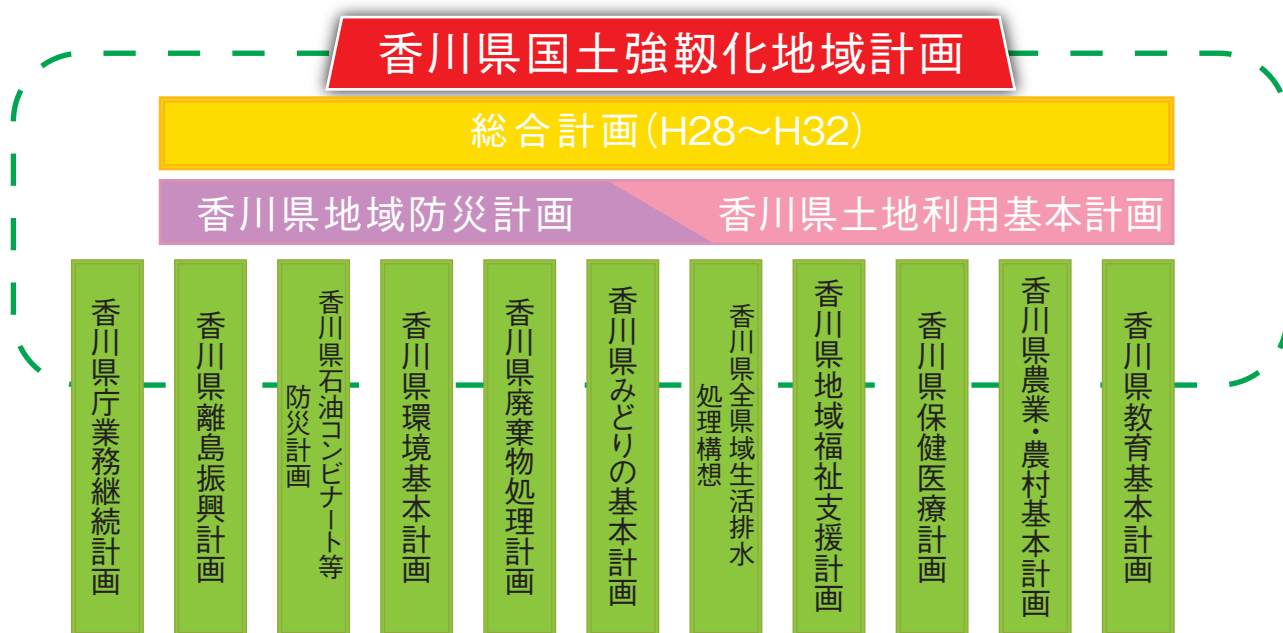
香川県国土強靱化地域計画

総合計画(H28〜H32)

香川県地域防災計画

香川県土地利用基本計画

香川県庁業務継続計画

香川県離島振興計画

香川県石油コンビナート等防災計画

香川県環境基本計画

香川県廃棄物処理計画

香川県みどりの基本計画

香川県全県域生活排水処理構想

香川県地域福祉支援計画

香川県保健医療計画

香川県農業・農村基本計画

香川県教育基本計画